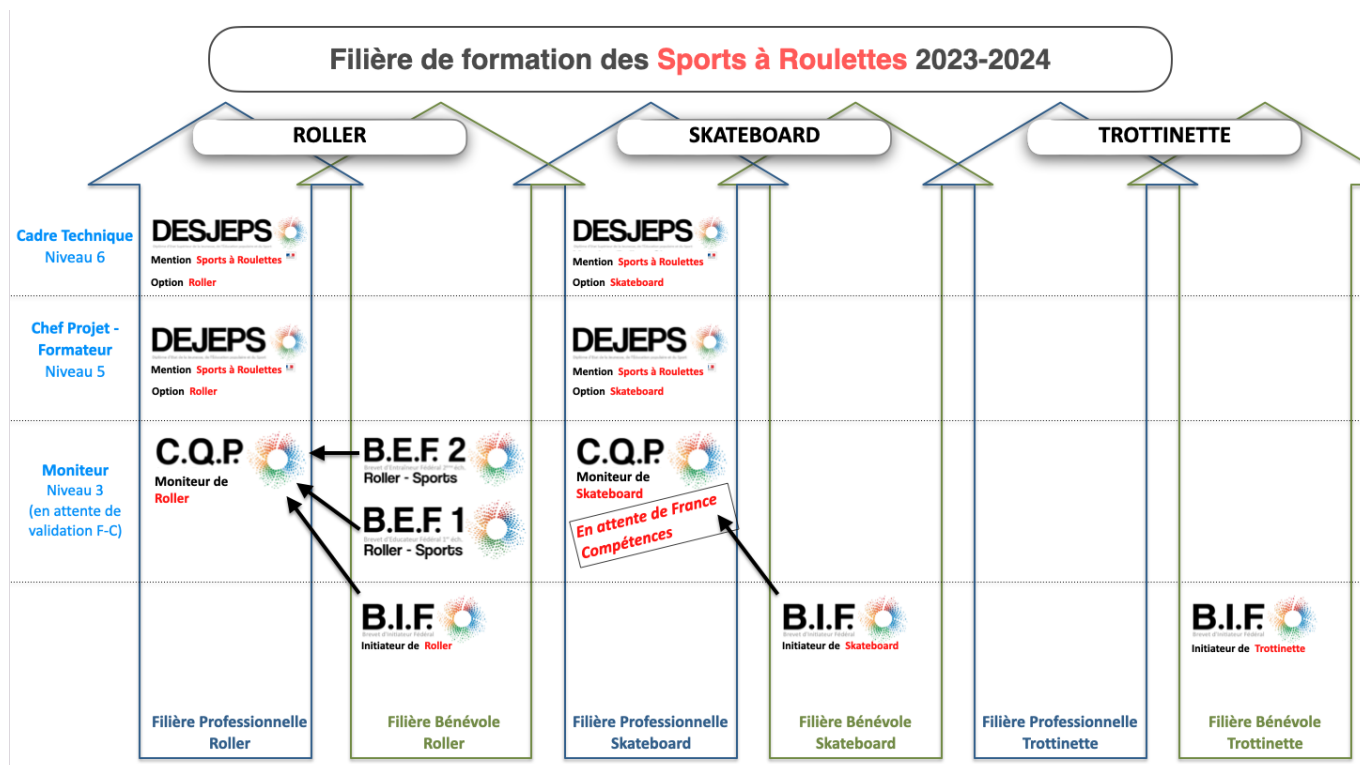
Filière de formation des Sports à Roulettes 2023-2024

ROLLER

SKATEBOARD

TROTTINETTE

Cadre Technique
Niveau 6

DESJEPS
Mention Sports à Roulettes
Option Roller

DESJEPS
Mention Sports à Roulettes
Option Skateboard

Chef Projet - Formateur
Niveau 5

DEJEPS
Mention Sports à Roulettes
Option Roller

DEJEPS
Mention Sports à Roulettes
Option Skateboard

Moniteur
Niveau 3
(en attente de validation F-C)

C.Q.P.
Moniteur de Roller

B.E.F. 2
Brevet d'Entraîneur Fédéral 2ème éch.
Roller - Sports

B.E.F. 1
Brevet d'Educateur Fédéral 1er éch.
Roller - Sports

C.Q.P.
Moniteur de Skateboard

En attente de France Compétences

B.I.F.
Brevet d'Initiateur Fédéral
Initiateur de Roller

B.I.F.
Brevet d'Initiateur Fédéral
Initiateur de Skateboard

B.I.F.
Brevet d'Initiateur Fédéral
Initiateur de Trottinette

Filière Professionnelle Roller

Filière Bénévole Roller

Filière Professionnelle Skateboard

Filière Bénévole Skateboard

Filière Professionnelle Trottinette

Filière Bénévole Trottinette